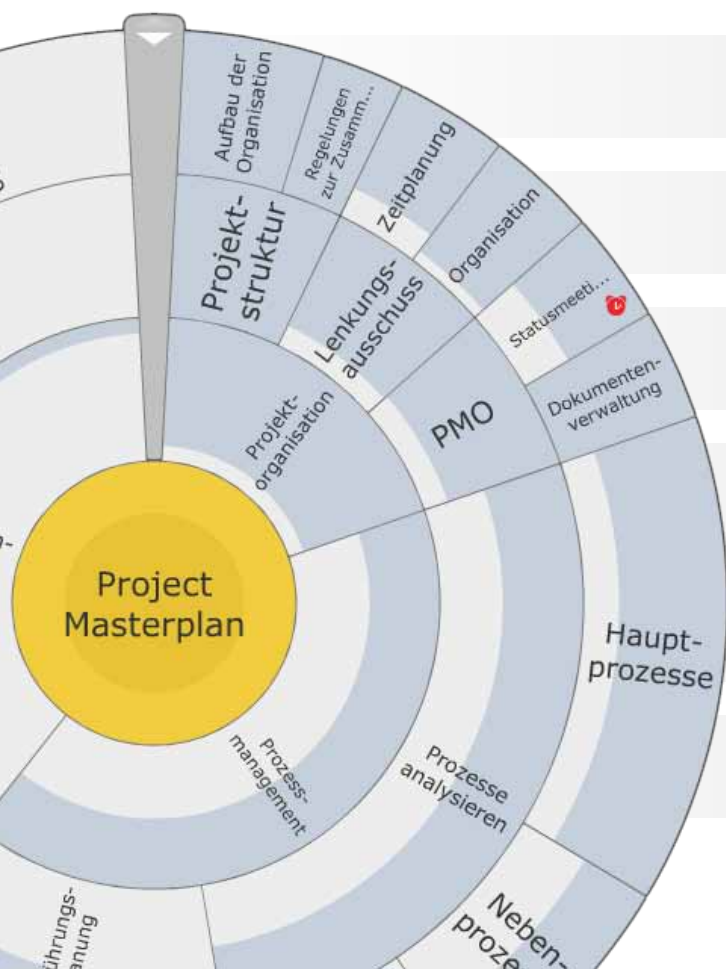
Aufbau der Organisation

Regelungen zur Zusamm...

Zeitplanung

Organisation

Statusmeeti...

Dokumentenverwaltung

Projektstruktur

Lenkungsausschuss

PMO

Projektorganisation

Project Masterplan

Hauptprozesse

Prozessmanagement

Prozesse analysieren

Neben-
proze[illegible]

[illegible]ührungs-
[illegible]anung